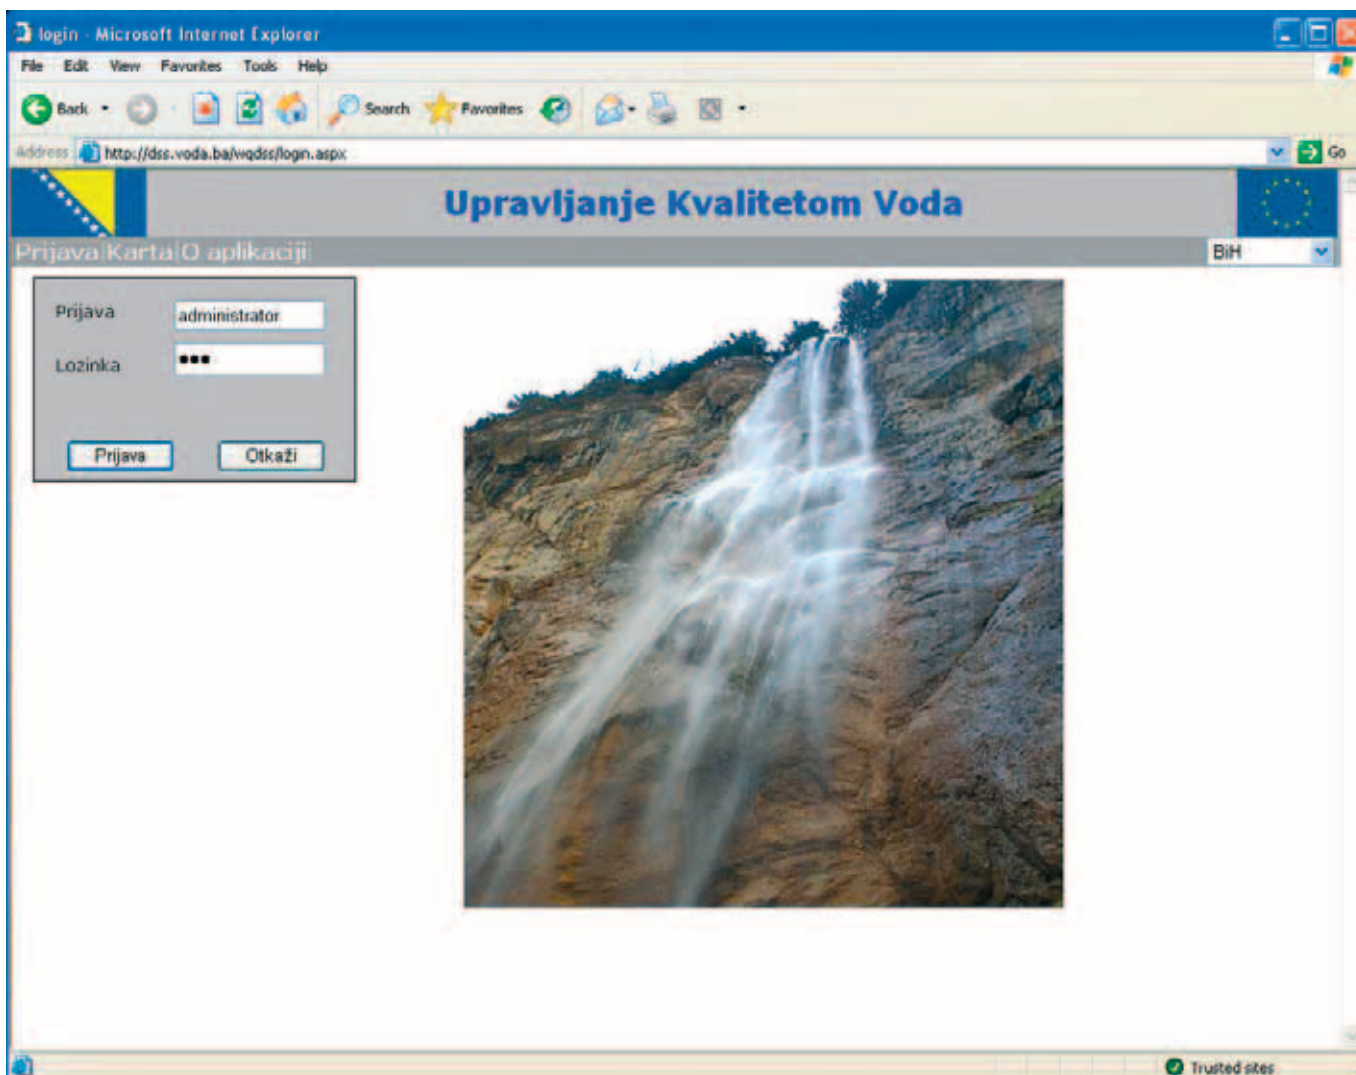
login - Microsoft Internet Explorer

File Edit View Favorites Tools Help

Back Search Favorites

Address http://dss.voda.ba/wqdss/login.aspx Go

Upravljanje Kvalitetom Voda

Prijava Karta O aplikaciji

BiH

Prijava administrator

Lozinka •••

Prijava Otkaži

Trusted sites